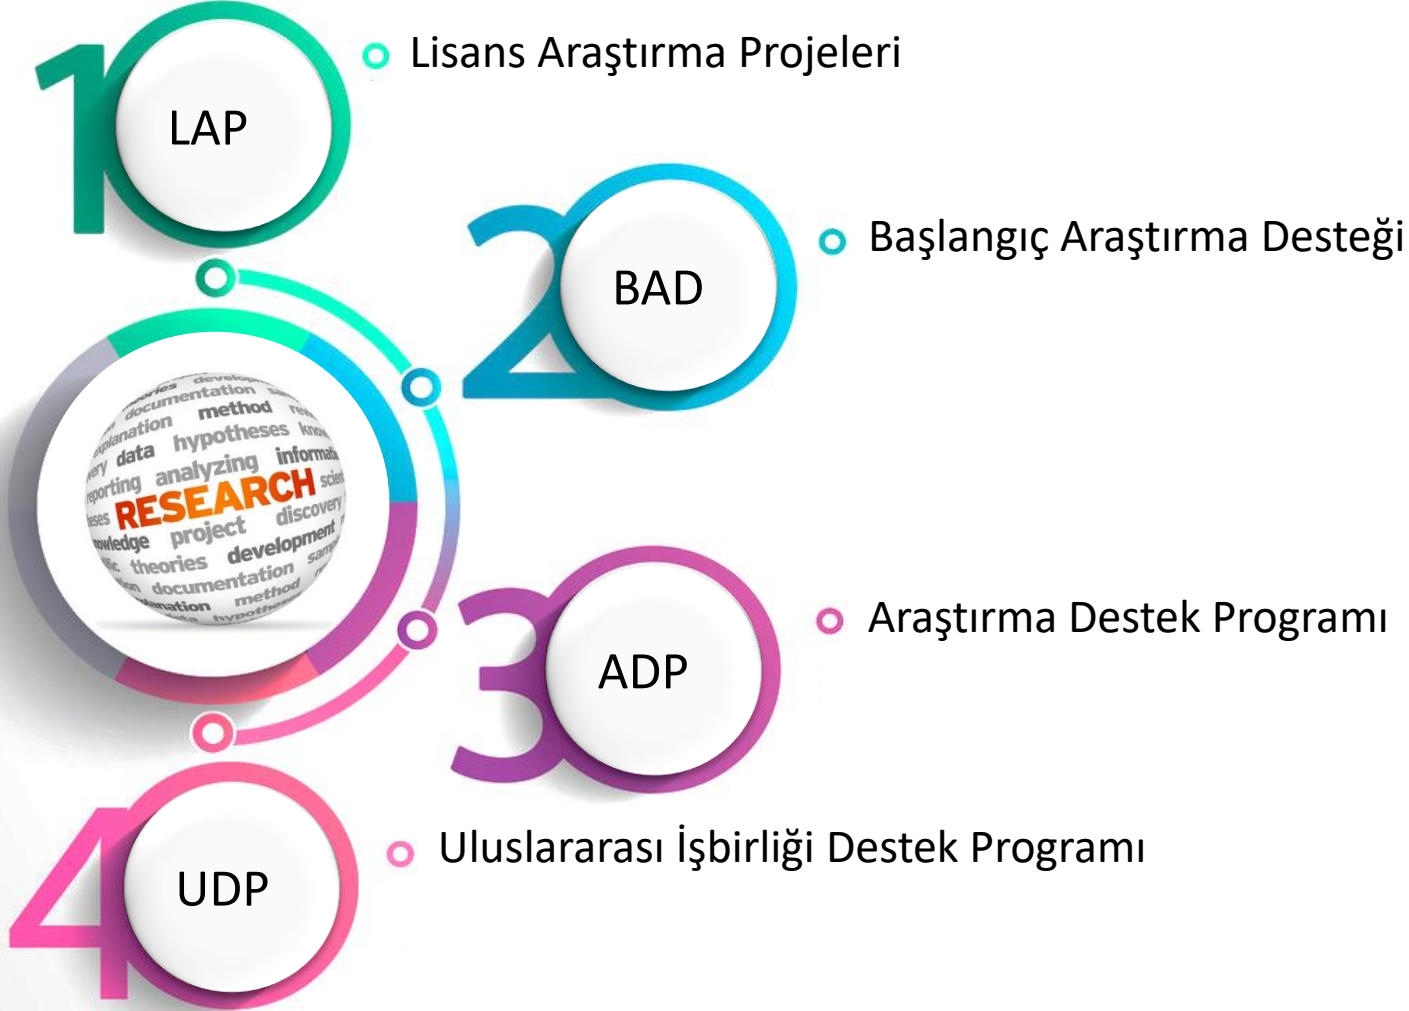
LAP

Lisans Araştırma Projeleri

BAD

Başlangıç Araştırma Desteği

documentation
method
explanation
hypotheses
data
analyzing
information
reporting
RESEARCH
discovery
knowledge
project
development
theories
documentation
method

ADP

Araştırma Destek Programı

UDP

Uluslararası İşbirliği Destek Programı